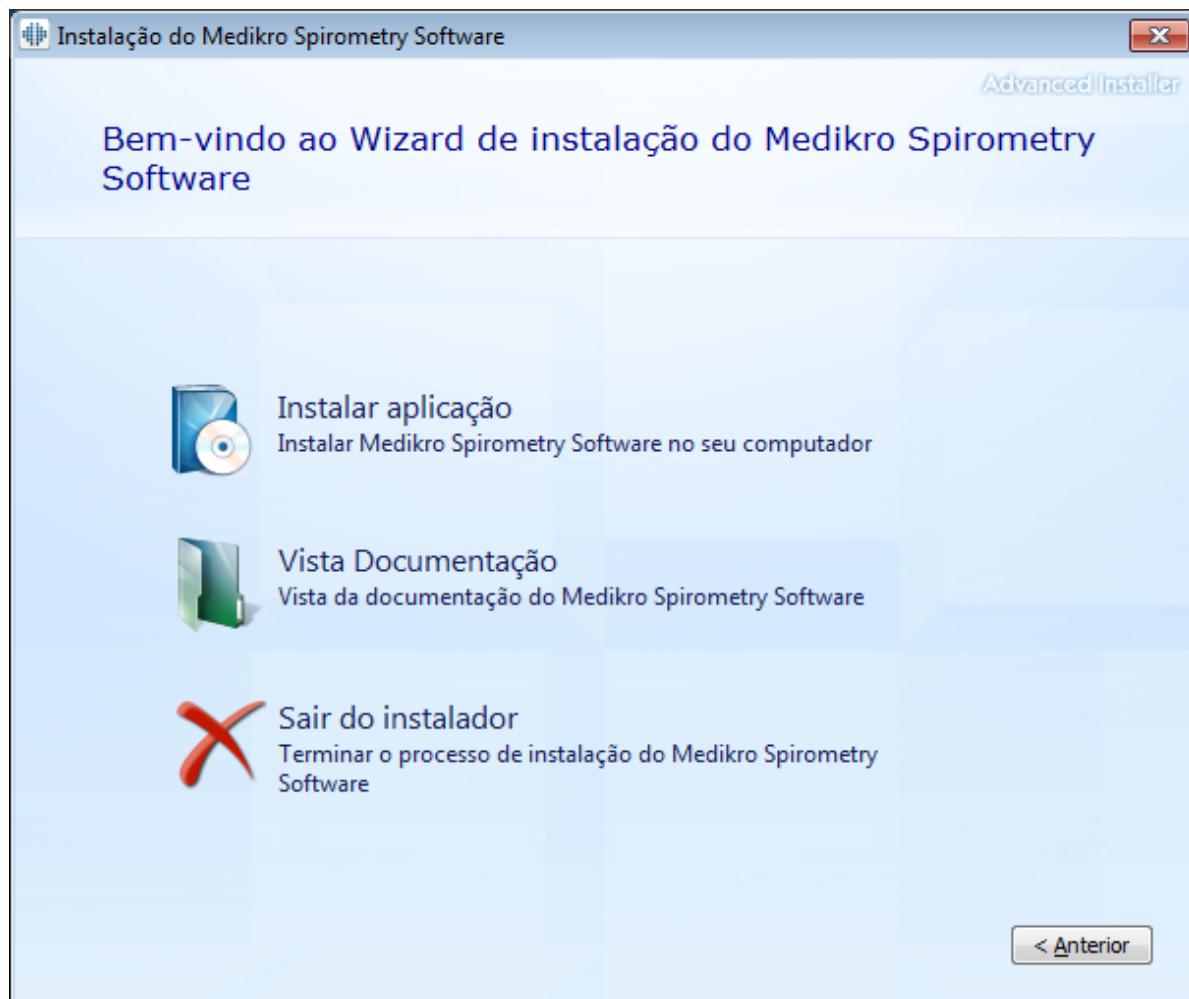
Instalação do Medikro Spirometry Software

Advanced Installer

Bem-vindo ao Wizard de instalação do Medikro Spirometry Software

Instalar aplicação
Instalar Medikro Spirometry Software no seu computador

Vista Documentação
Vista da documentação do Medikro Spirometry Software

Sair do instalador
Terminar o processo de instalação do Medikro Spirometry Software

< Anterior